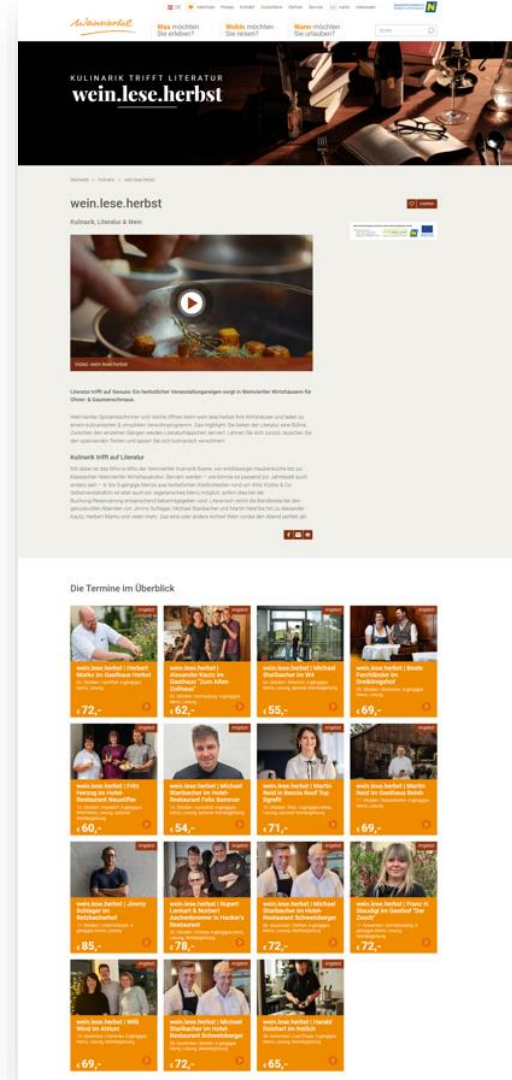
Weinviertel

Was möchten Sie erleben?
Wohin möchten Sie reisen?
Wann möchten Sie urlauben?

KULINARIK TRIFFT LITERATUR
wein.lese.herbst

wein.lese.herbst

Kulinarik, Literatur & Wein

Video: wein.lese.herbst

Literatur trifft auf Genuss: Ein herbstlicher Veranstaltungsreigen sorgt in Weinviertler Wirtshäusern für Ohren- & Gaumenschmaus.

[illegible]

Kulinarik trifft auf Literatur

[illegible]

Die Termine im Überblick

wein.lese.herbst | Herbert Marko im Gasthaus Herbst
€ 72,-

wein.lese.herbst | Alexander Kautz im Gasthaus "Zum Alten Zollhaus"
€ 62,-

wein.lese.herbst | Michael Stavaric im W4
€ 55,-

wein.lese.herbst | Beate Maxian im Gasthaus
€ 69,-

wein.lese.herbst | Fritz Hering im Hotel-Restaurant Neustifter
€ 60,-

wein.lese.herbst | Michael Stavaric im Hotel-Restaurant Felix Sommer
€ 54,-

wein.lese.herbst | Martin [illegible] in Bacchi Roof Top
€ 71,-

wein.lese.herbst | Martin Held im Gasthaus Bsteh
€ 69,-

wein.lese.herbst | Jimmy Schlager im Reichsachsel
€ 85,-

wein.lese.herbst | Rupert Lenhart & Norbert Aschenbrenner in Hacker's Restaurant
€ 78,-

wein.lese.herbst | Michael Stavaric im Hotel-Restaurant Schwarzberger
€ 72,-

wein.lese.herbst | Franz H. Stauder im Gasthof "Der Zesch"
€ 72,-

wein.lese.herbst | Willi Wind im Atrium
€ 69,-

wein.lese.herbst | Michael Stavaric im Hotel-Restaurant Schwarzberger
€ 72,-

wein.lese.herbst | Harald Reichert im Fröhlich
€ 65,-